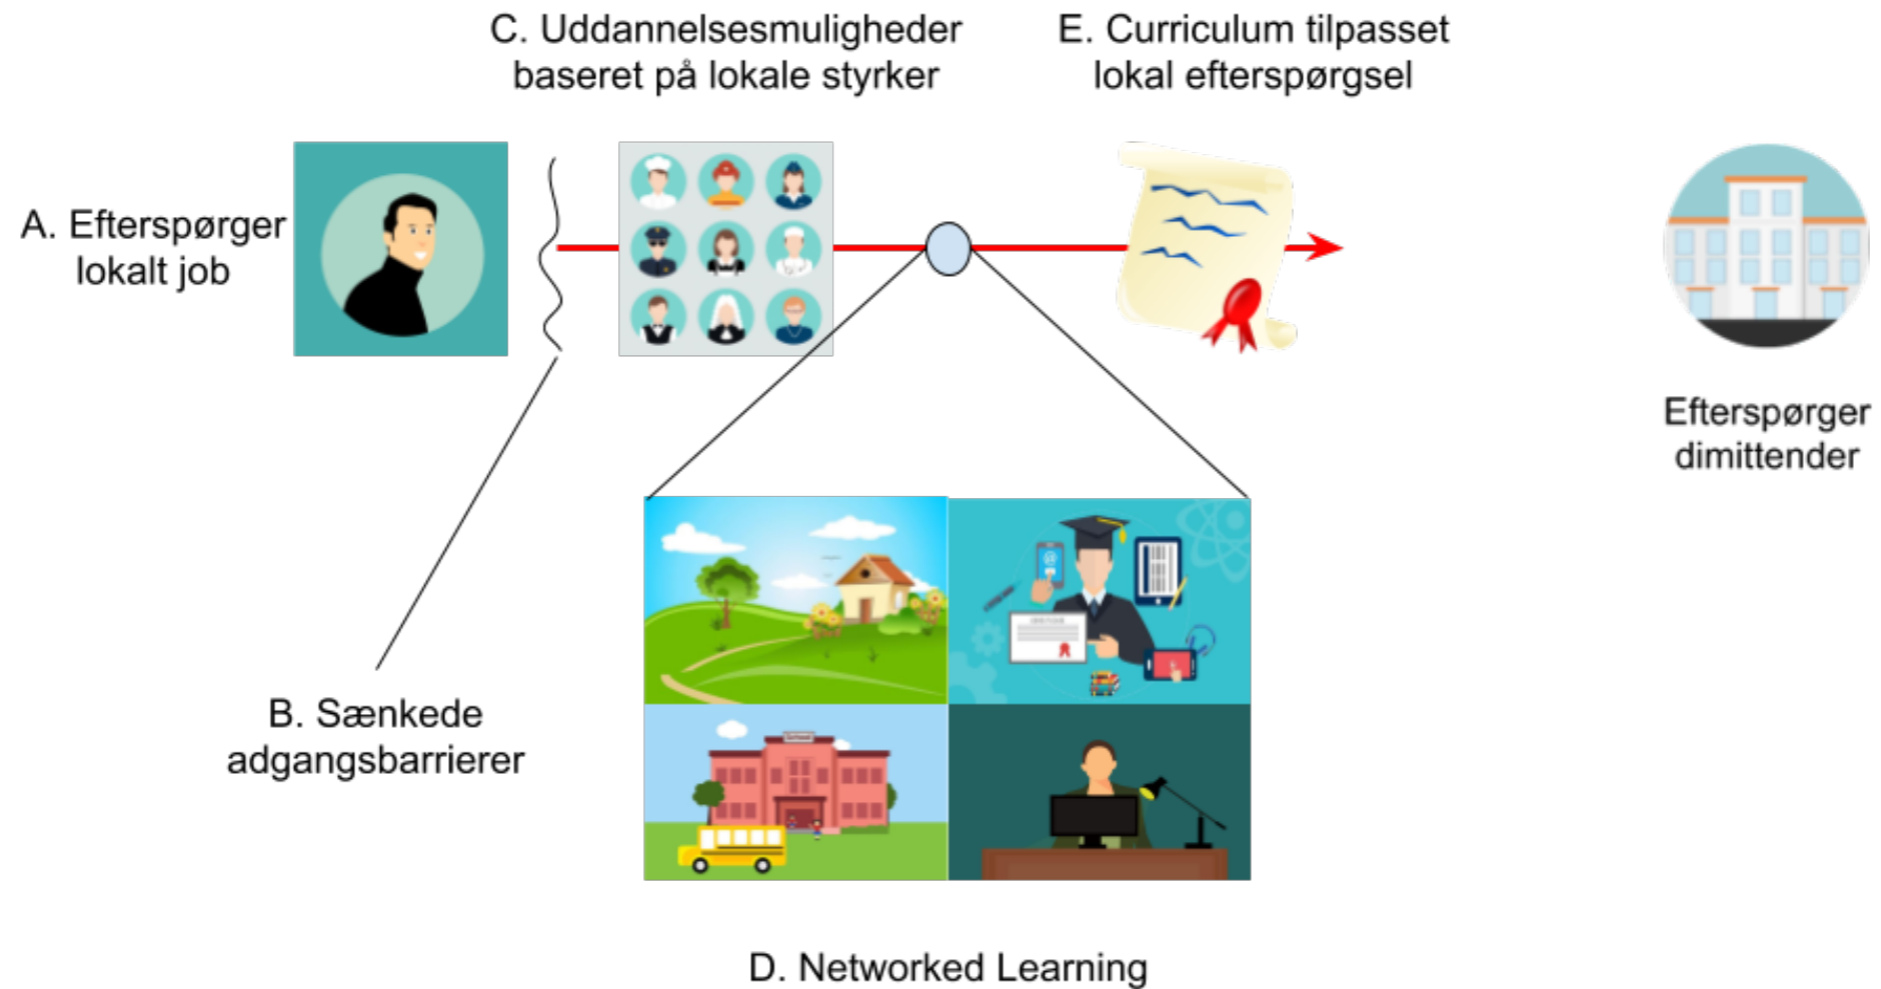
C. Uddannelsesmuligheder baseret på lokale styrker

E. Curriculum tilpasset lokal efterspørgsel

A. Efterspørger lokalt job

Efterspørger dimittender

B. Sænkede adgangsbarrierer

D. Networked Learning